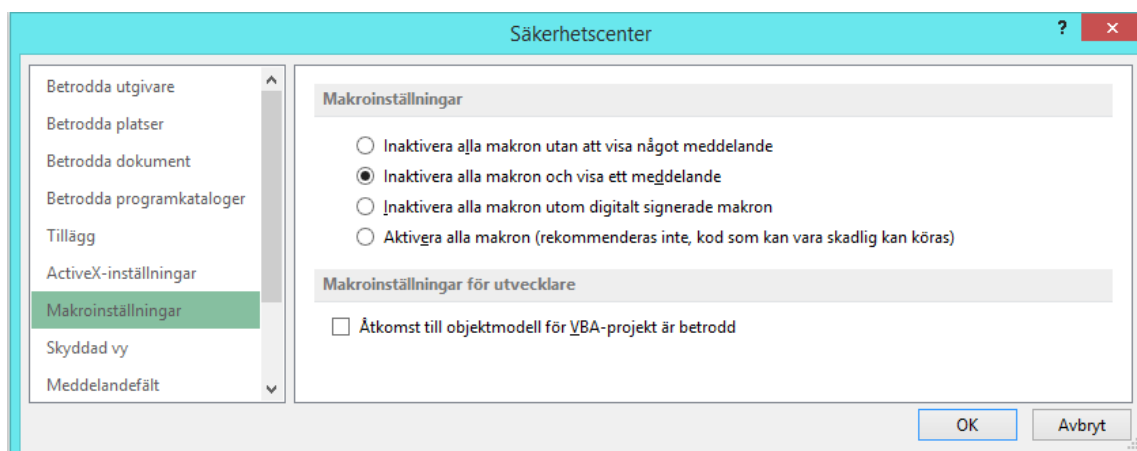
Säkerhetscenter

?

Betrodda utgivare
Betrodda platser
Betrodda dokument
Betrodda programkataloger
Tillägg
ActiveX-inställningar
Makroinställningar
Skyddad vy
Meddelandefält

Makroinställningar

Inaktivera alla makron utan att visa något meddelande
Inaktivera alla makron och visa ett meddelande
Inaktivera alla makron utom digitalt signerade makron
Aktivera alla makron (rekommenderas inte, kod som kan vara skadlig kan köras)

Makroinställningar för utvecklare

Åtkomst till objektmodell för VBA-projekt är betrodd

OK
Avbryt